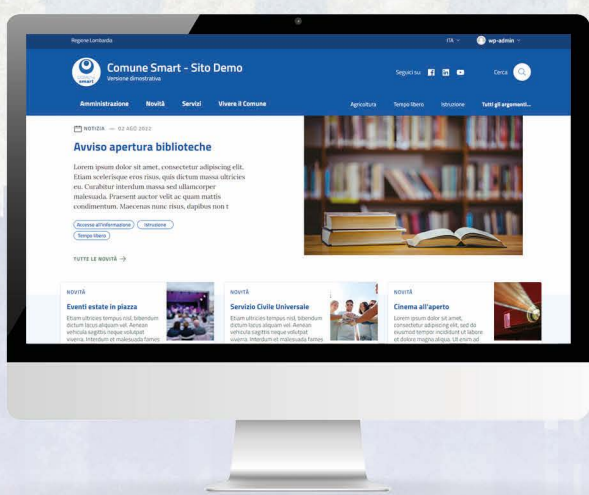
Regione Lombardia

ITA

wp-admin

Comune Smart - Sito Demo
Versione dimostrativa

Seguici su

Cerca

Amministrazione Novità Servizi Vivere il Comune

Agricoltura Tempo libero Istruzione Tutti gli argomenti...

NOTIZIA — 02 AGO 2022

Avviso apertura biblioteche

Lorem ipsum dolor sit amet, consectetur adipiscing elit. Etiam scelerisque eros risus, quis dictum massa ultricies eu. Curabitur interdum massa sed ullamcorper malesuada. Praesent auctor velit ac quam mattis condimentum. Maecenas nunc risus, dapibus non t

Accesso all'informazione Istruzione Tempo libero

TUTTE LE NOVITÀ →

NOVITÀ
Eventi estate in piazza
Etiam ultricies tempus nisl, bibendum dictum lacus aliquam vel. Aenean vehicula sagittis neque volutpat viverra. Interdum et malesuada fames

NOVITÀ
Servizio Civile Universale
Etiam ultricies tempus nisl, bibendum dictum lacus aliquam vel. Aenean vehicula sagittis neque volutpat viverra. Interdum et malesuada fames

NOVITÀ
Cinema all'aperto
Lorem ipsum dolor sit amet, consectetur adipiscing elit, sed do eiusmod tempor incididunt ut labore et dolore magna aliqua. Ut enim ad